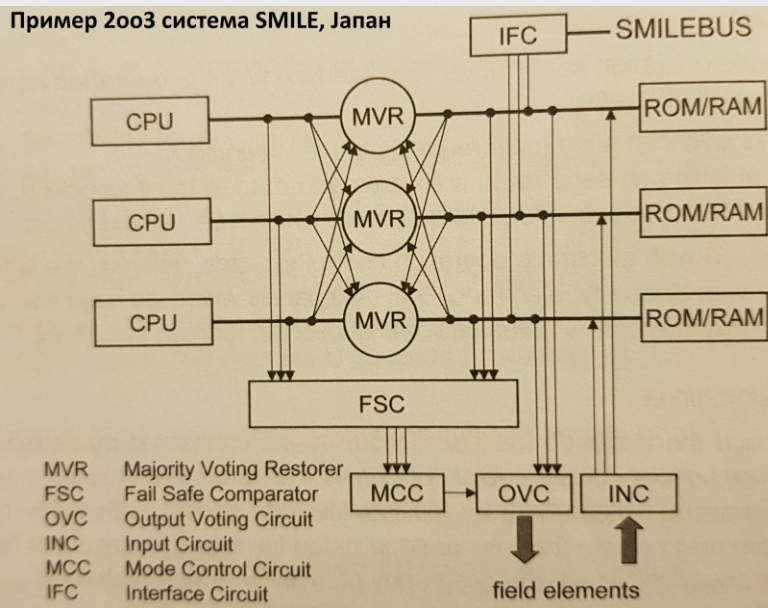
Пример 2oo3 система SMILE, Јапан

IFC
SMILEBUS

CPU
MVR
ROM/RAM

CPU
MVR
ROM/RAM

CPU
MVR
ROM/RAM

FSC

MCC
OVC
INC

field elements

MVR Majority Voting Restorer
FSC Fail Safe Comparator
OVC Output Voting Circuit
INC Input Circuit
MCC Mode Control Circuit
IFC Interface Circuit